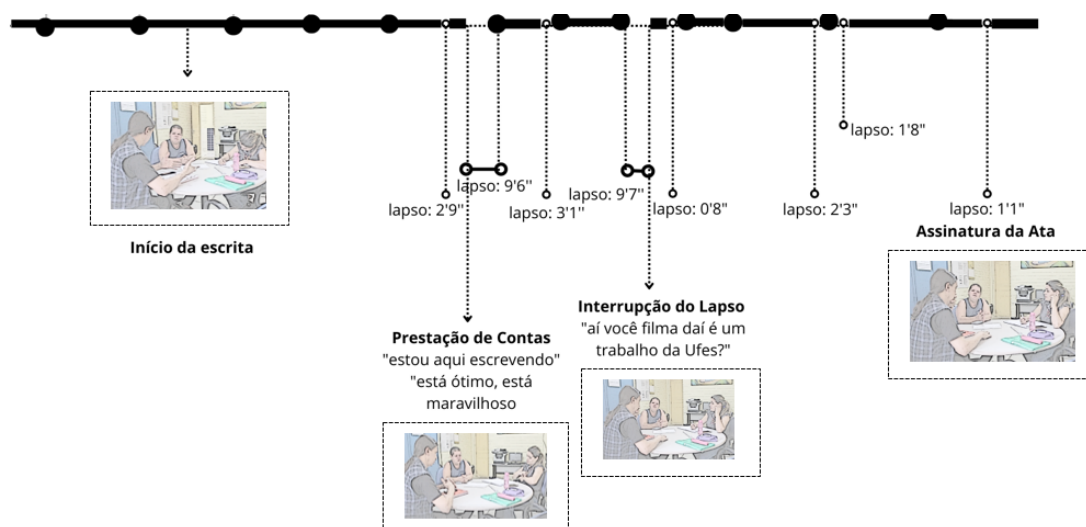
Início da escrita

lapso: 9'6"

lapso: 2'9"

lapso: 3'1"

lapso: 9'7"

lapso: 0'8"

lapso: 2'3"

lapso: 1'8"

lapso: 1'1"

Assinatura da Ata

Prestação de Contas
"estou aqui escrevendo"
"está ótimo, está maravilhoso

Interrupção do Lapso
"aí você filma daí é um trabalho da Ufes?"